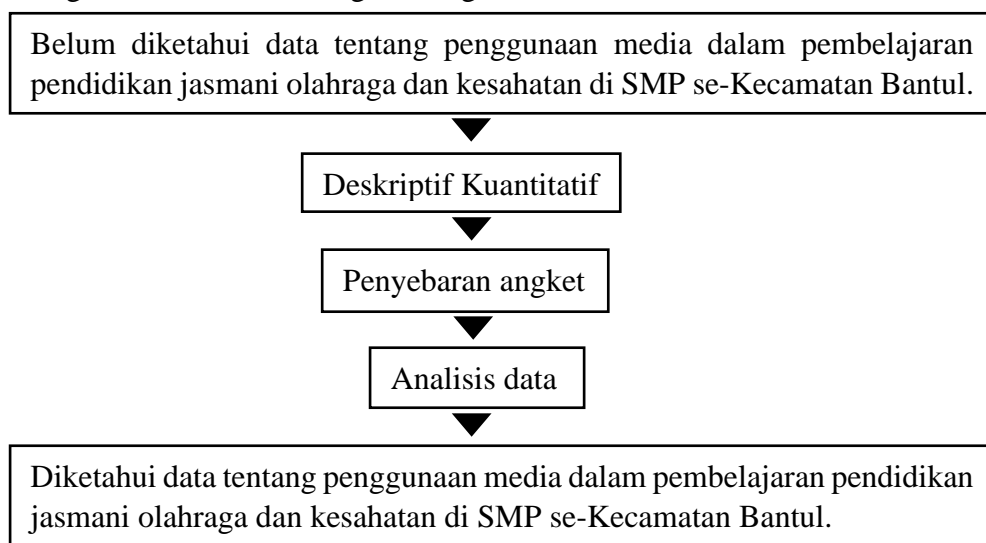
Belum diketahui data tentang penggunaan media dalam pembelajaran pendidikan jasmani olahraga dan kesahatan di SMP se-Kecamatan Bantul.

Deskriptif Kuantitatif

Penyebaran angket

Analisis data

Diketahui data tentang penggunaan media dalam pembelajaran pendidikan jasmani olahraga dan kesahatan di SMP se-Kecamatan Bantul.